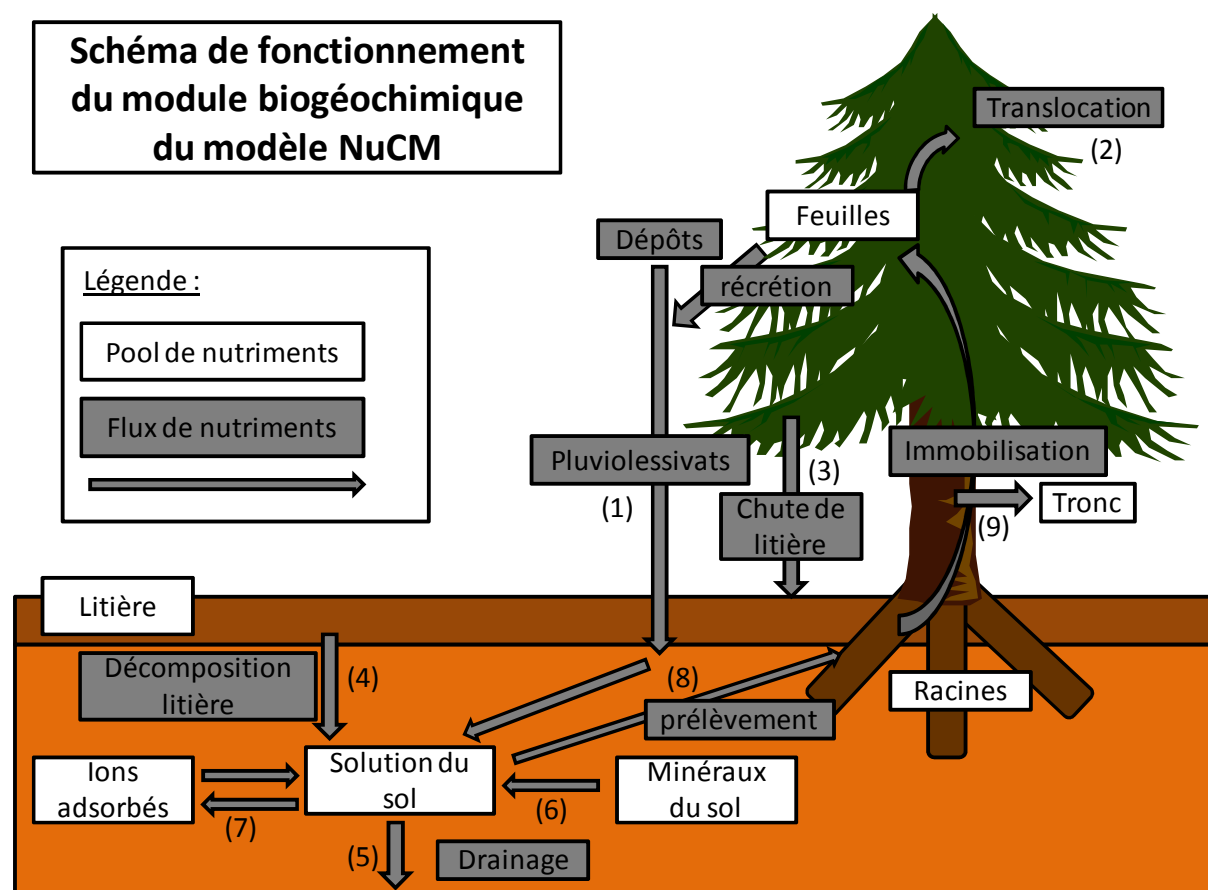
Schéma de fonctionnement du module biogéochimique du modèle NuCM

Légende :

Pool de nutriments

Flux de nutriments

Translocation

(2)

Feuilles

Dépôts

récrétion

Pluviolessivats

(1)

(3)

Chute de litière

Immobilisation

Tronc

(9)

Litière

Décomposition litière

(4)

(8)

prélèvement

Racines

Ions adsorbés

Solution du sol

Minéraux du sol

(7)

(6)

(5)

Drainage